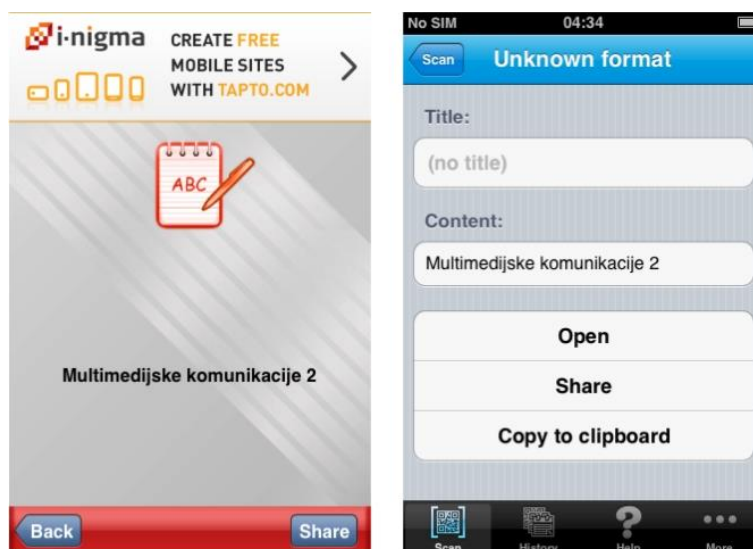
i-nigma CREATE FREE MOBILE SITES WITH TAPTO.COM

ABC

Multimedijske komunikacije 2

Back Share

No SIM 04:34

Scan Unknown format

Title:

(no title)

Content:

Multimedijske komunikacije 2

Open

Share

Copy to clipboard

Scan History Help More